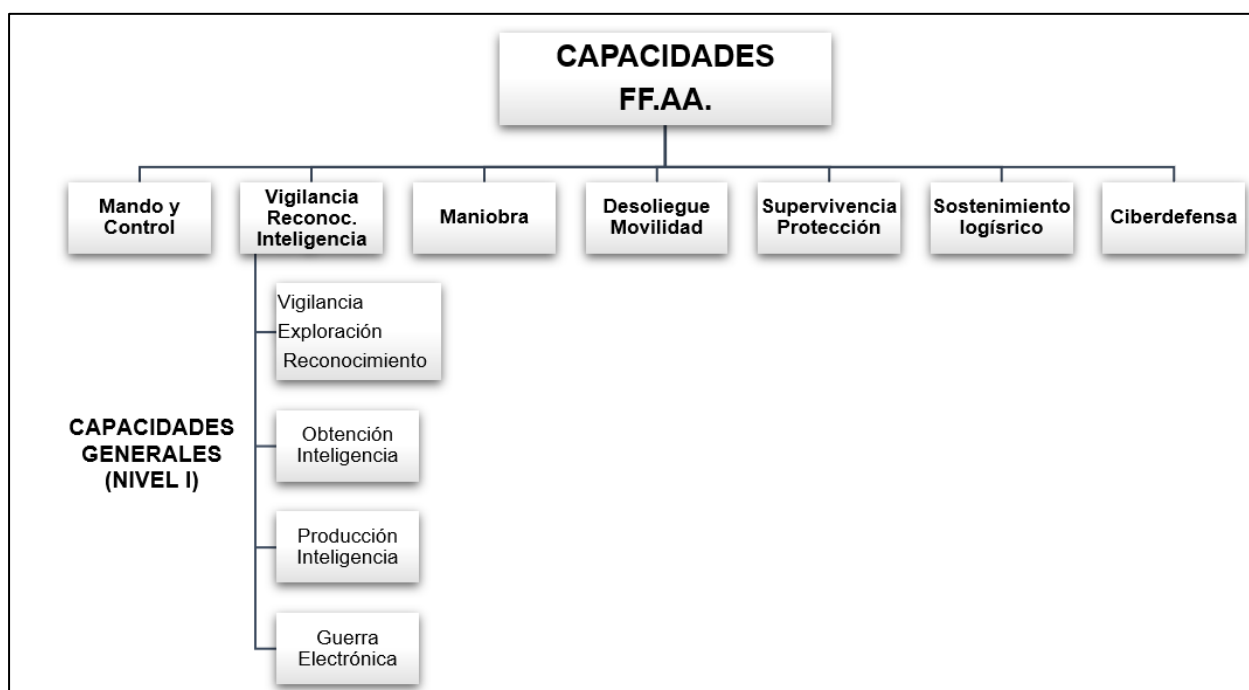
CAPACIDADES
FF.AA.

Mando y Control

Vigilancia Reconoc. Inteligencia

Maniobra

Desoliegue Movilidad

Supervivencia Protección

Sostenimiento logísrico

Ciberdefensa

Vigilancia
Exploración
Reconocimiento

CAPACIDADES GENERALES (NIVEL I)

Obtención Inteligencia

Producción Inteligencia

Guerra Electrónica